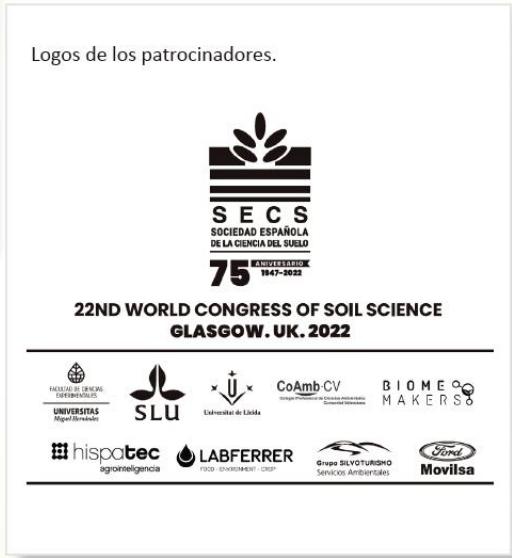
Logos de los patrocinadores.

SECS
SOCIEDAD ESPAÑOLA DE LA CIENCIA DEL SUELO
75 ANIVERSARIO 1947-2022

22ND WORLD CONGRESS OF SOIL SCIENCE
GLASGOW. UK. 2022

FACULTAD DE CIENCIAS EXPERIMENTALES
UNIVERSITAS Miguel Hernández

SLU

Universitat de Lleida

CoAmb·CV
Col·legi Professional de Ciències Ambientals Comunitat Valenciana

BIOME MAKERS

hispatec
agrointeligencia

LABFERRER
FOOD · ENVIRONMENT · CROP

Grupo SILVOTURISMO
Servicios Ambientales

Ford
Movilsa